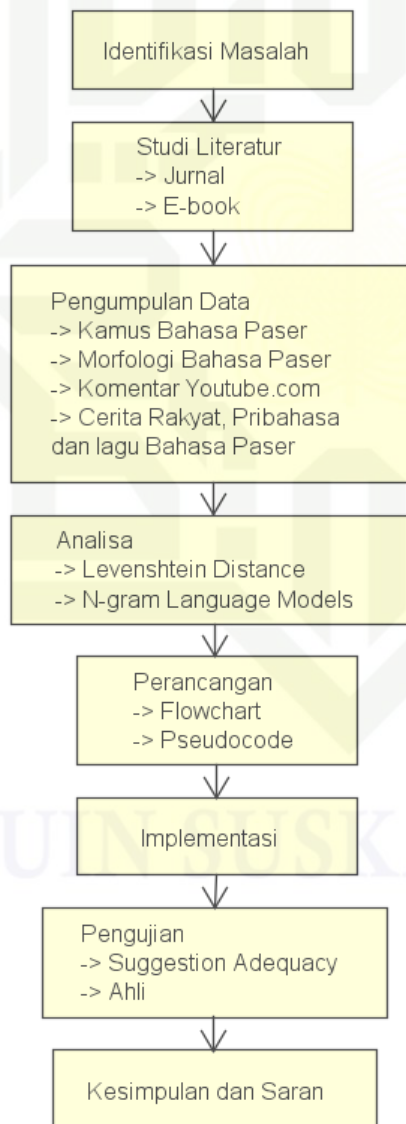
Identifikasi Masalah

Studi Literatur
-> Jurnal
-> E-book

Pengumpulan Data
-> Kamus Bahasa Paser
-> Morfologi Bahasa Paser
-> Komentar Youtube.com
-> Cerita Rakyat, Pribahasa dan lagu Bahasa Paser

Analisa
-> Levenshtein Distance
-> N-gram Language Models

Perancangan
-> Flowchart
-> Pseudocode

Implementasi

Pengujian
-> Suggestion Adequacy
-> Ahli

Kesimpulan dan Saran